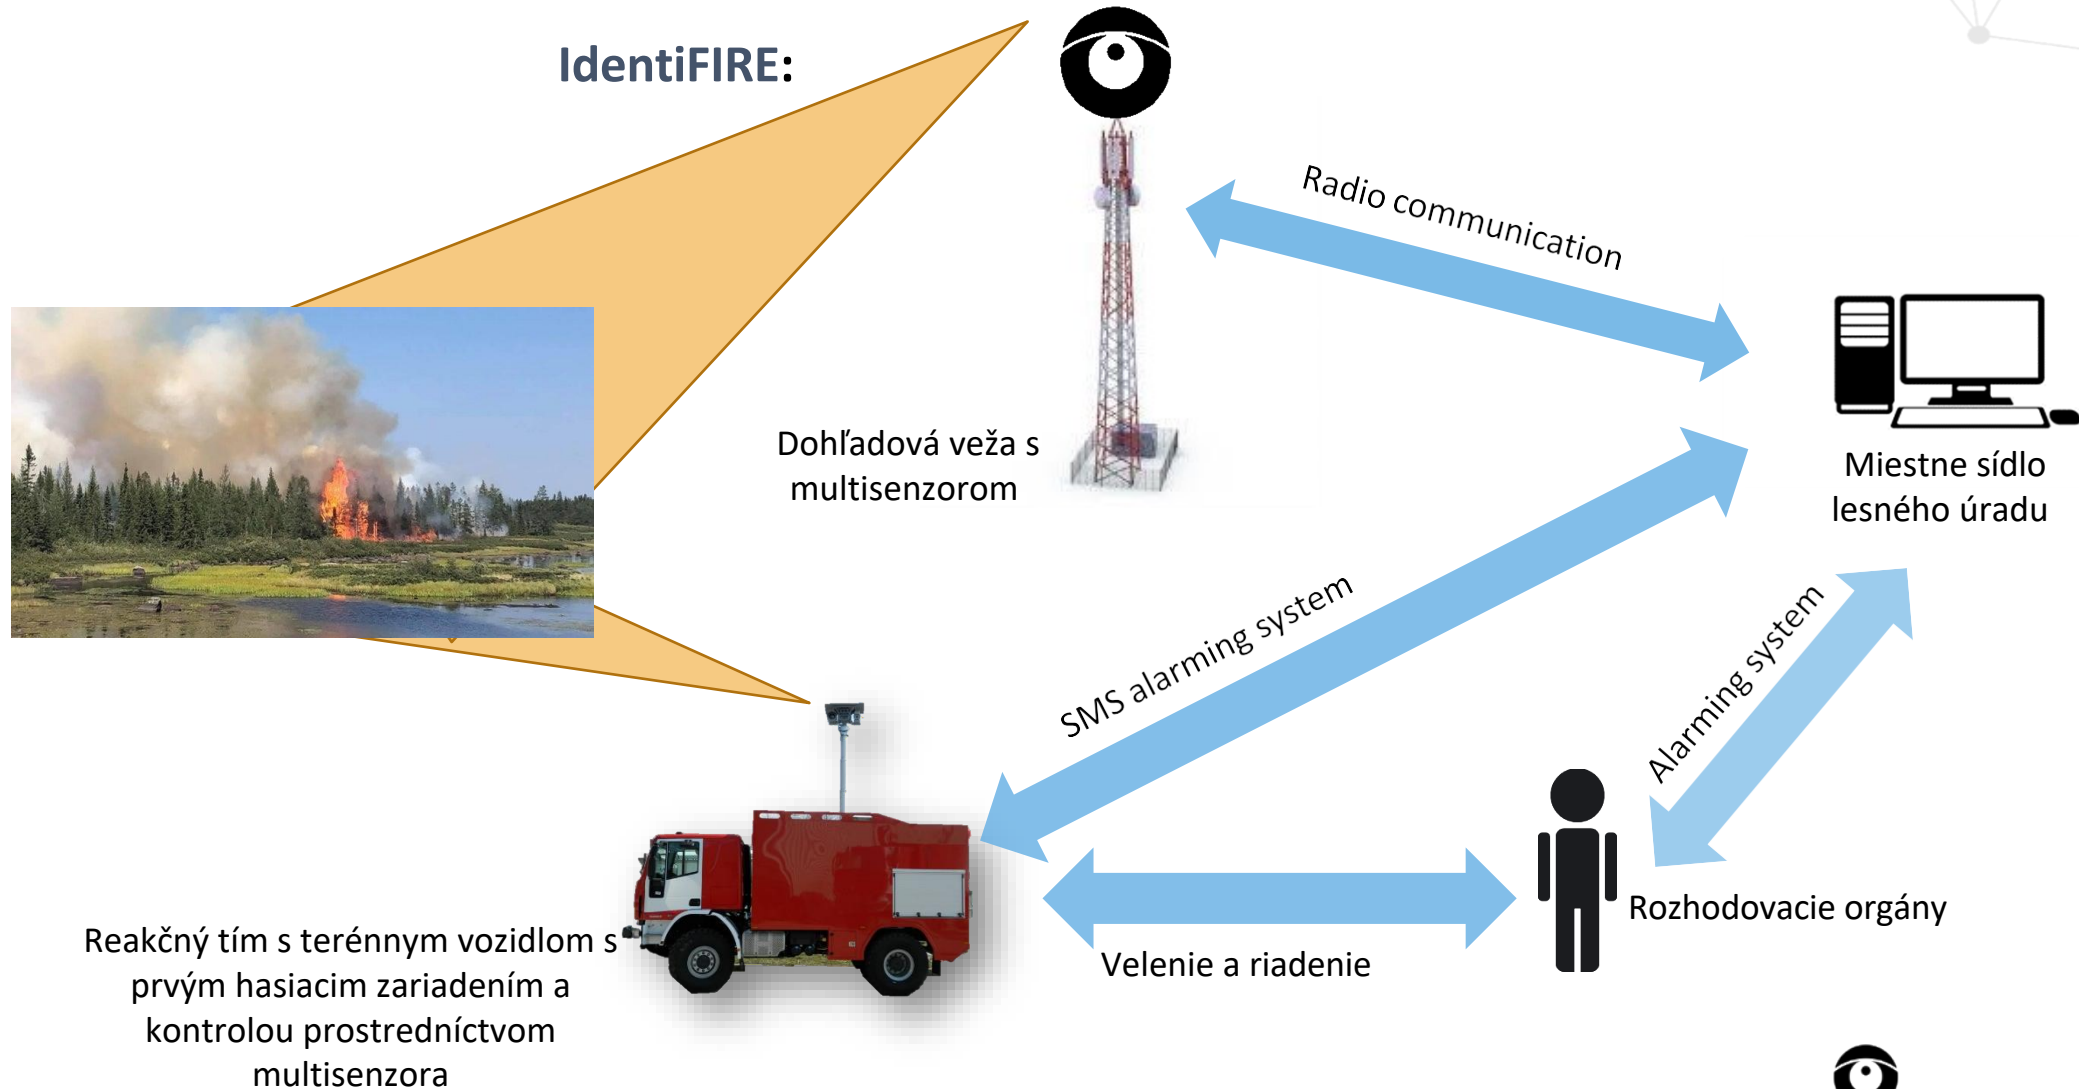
IdentiFIRE:

Radio communication

Dohľadová veža s multisenzorom

Miestne sídlo lesného úradu

SMS alarming system

Alarming system

Rozhodovacie orgány

Velenie a riadenie

Reakčný tím s terénnym vozidlom s prvým hasiacim zariadením a kontrolou prostredníctvom multisenzora